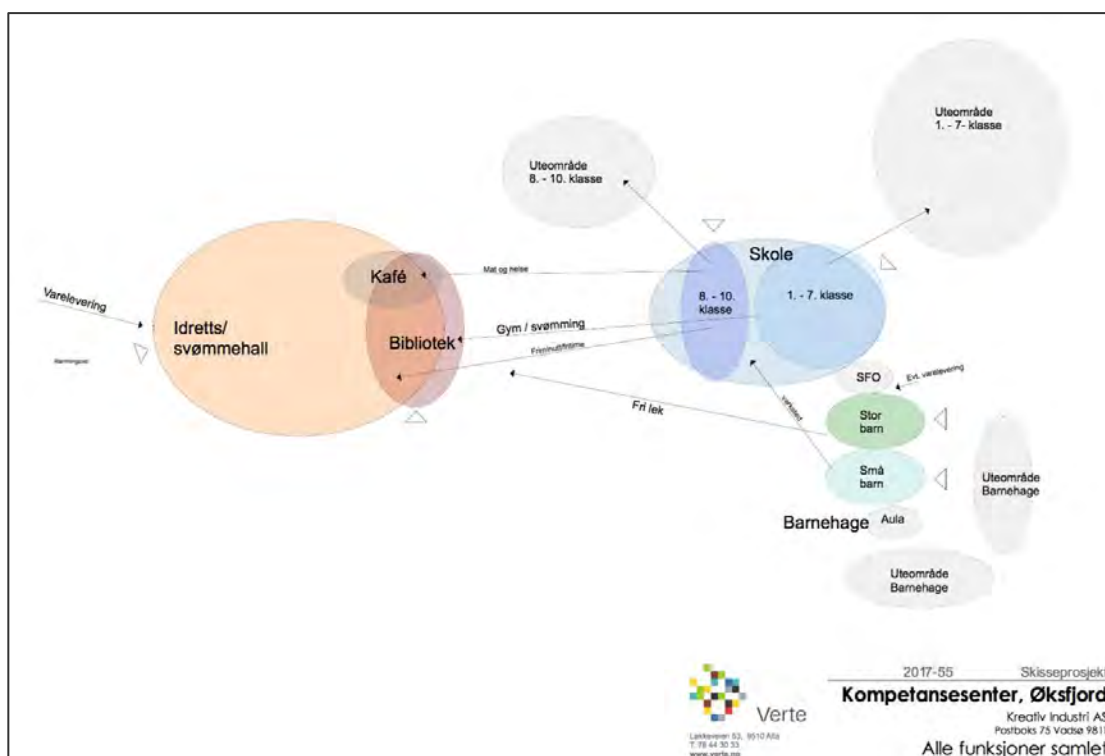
Uteområde
1. - 7- klasse

Uteområde
8. - 10. klasse

Skole

Kafé

Mat og helse

Varelevering

Idretts/
svømmehall

Bibliotek

8. - 10. klasse

1. - 7. klasse

Gym / svømming

Friminuttrome

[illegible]

SFO

Evt. varelevering

Fri lek

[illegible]

Stor barn

Små barn

Uteområde Barnehage

Barnehage

Aula

Uteområde Barnehage

Verte

Lakkeveien 53, 9510 Alta
T. 78 44 30 33
www.verte.no

2017-55 Skisseprosjekt

Kompetansesenter, Øksfjord

Kreativ Industri AS
Postboks 75 Vadsø 981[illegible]

Alle funksjoner samlet